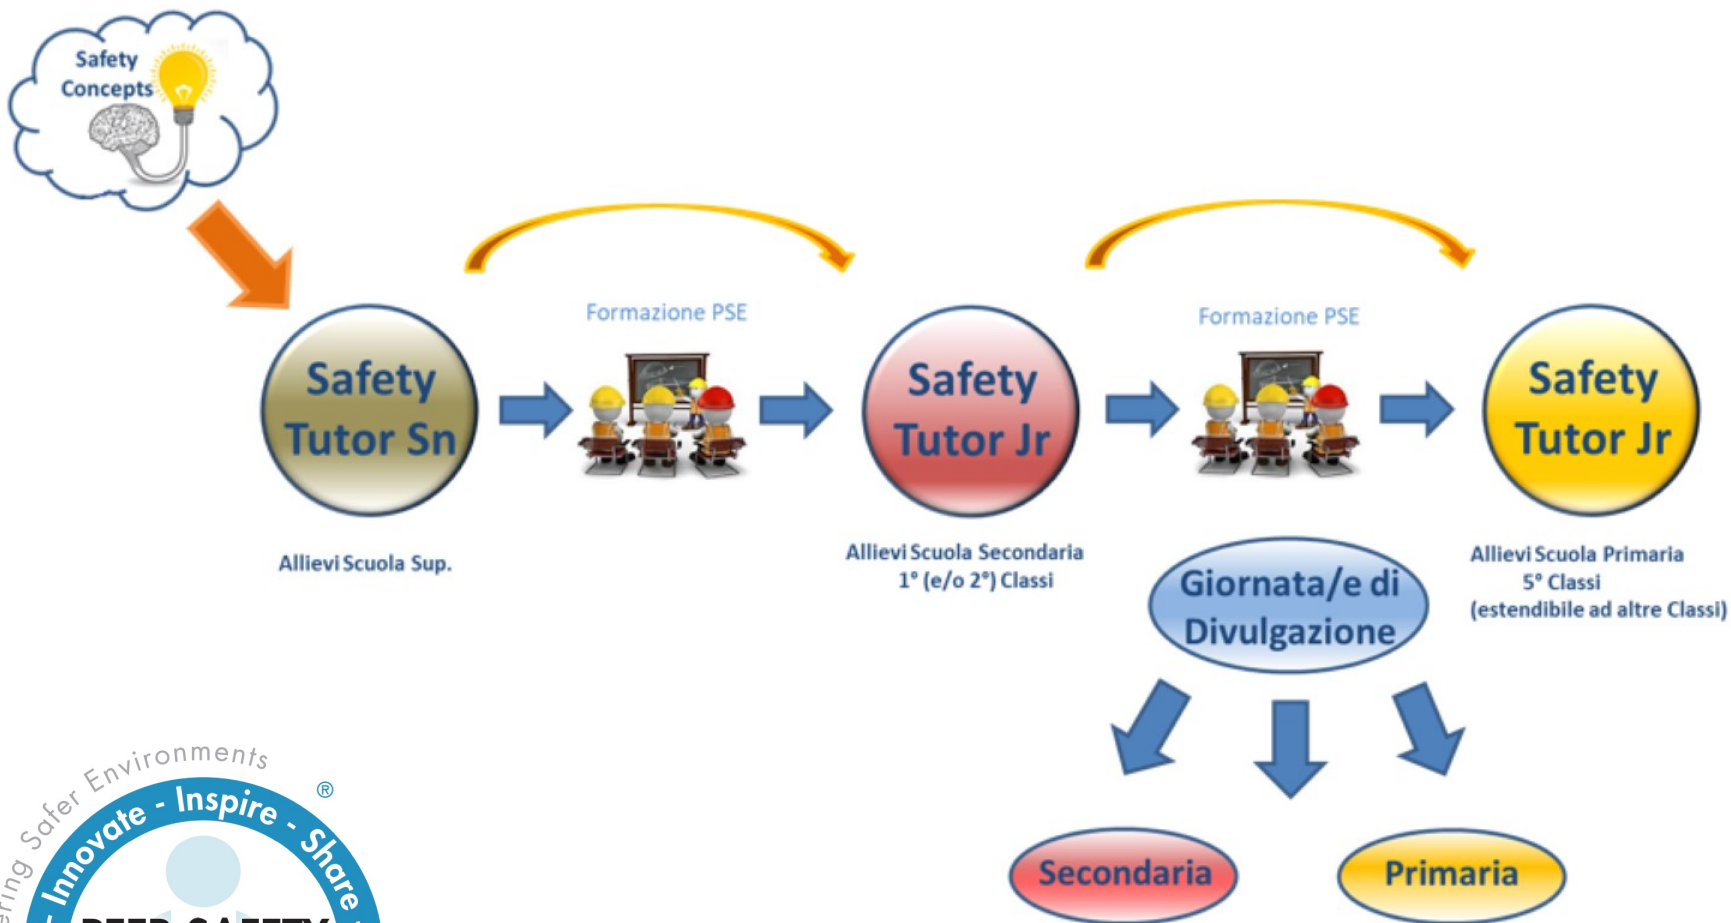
Safety Concepts

Formazione PSE

Formazione PSE

Safety Tutor Sn

Safety Tutor Jr

Safety Tutor Jr

Allievi Scuola Sup.

Allievi Scuola Secondaria 1° (e/o 2°) Classi

Allievi Scuola Primaria 5° Classi (estendibile ad altre Classi)

Giornata/e di Divulgazione

Secondaria

Primaria

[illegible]ring Safer Environments

Innovate - Inspire - Share

®

PEER SAFETY